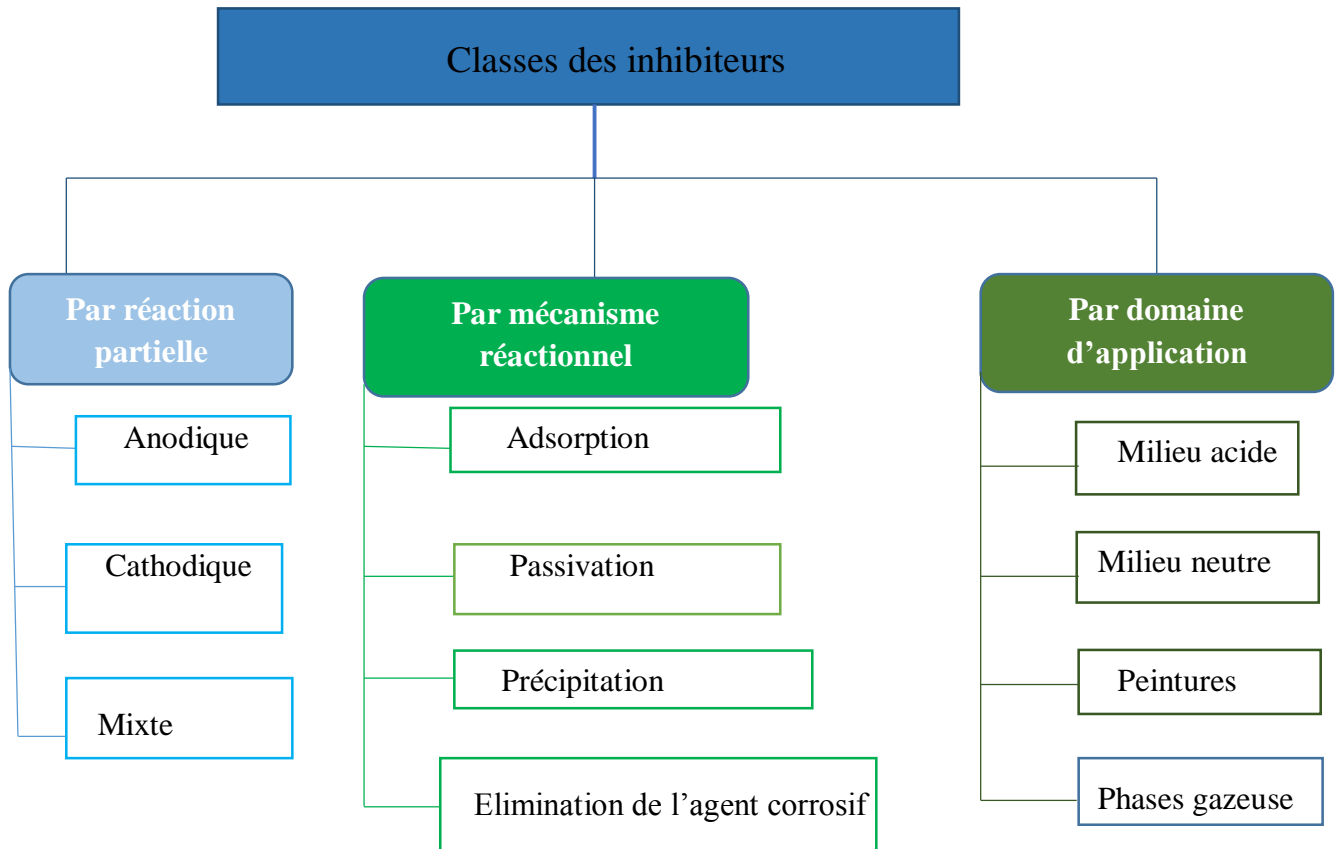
Classes des inhibiteurs

Par réaction partielle

Anodique

Cathodique

Mixte

Par mécanisme réactionnel

Adsorption

Passivation

Précipitation

Elimination de l'agent corrosif

Par domaine d'application

Milieu acide

Milieu neutre

Peintures

Phases gazeuse